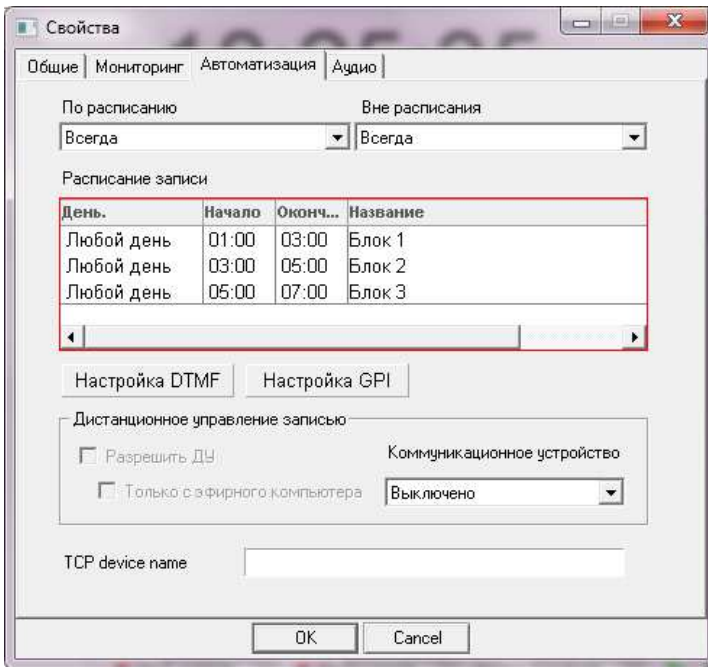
Свойства

Общие | Мониторинг | Автоматизация | Аудио

По расписанию
Всегда

Вне расписания
Всегда

Расписание записи

| День. | Начало | Оконч... | Название |
|---|---|---|---|
| Любой день | 01:00 | 03:00 | Блок 1 |
| Любой день | 03:00 | 05:00 | Блок 2 |
| Любой день | 05:00 | 07:00 | Блок 3 |

Настройка DTMF
Настройка GPI

Дистанционное управление записью
Разрешить ДУ
Только с эфирного компьютера
Коммуникационное устройство
Выключено

TCP device name

OK
Cancel